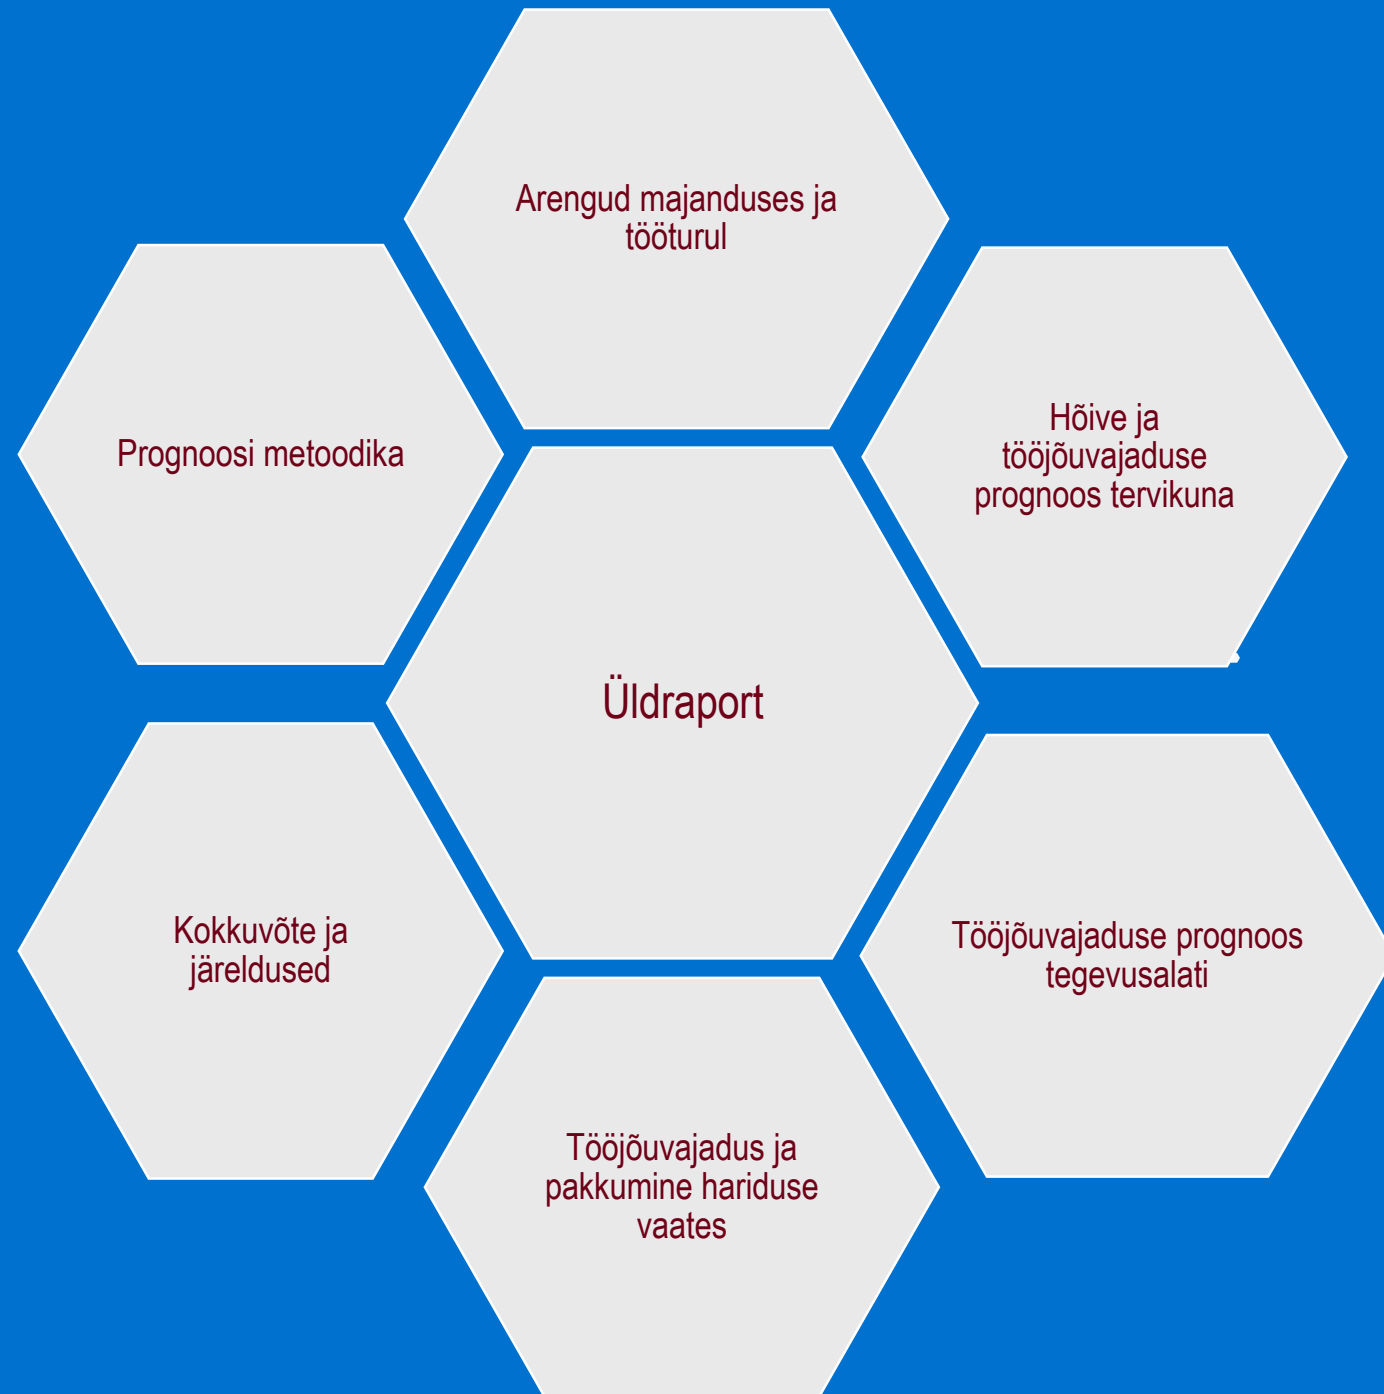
Arengud majanduses ja tööturul

Prognoosi metoodika

Hõive ja tööjõuvajaduse prognoos tervikuna

Üldraport

Kokkuvõte ja järeldused

Tööjõuvajaduse prognoos tegevusalati

Tööjõuvajadus ja pakkumine hariduse vaates